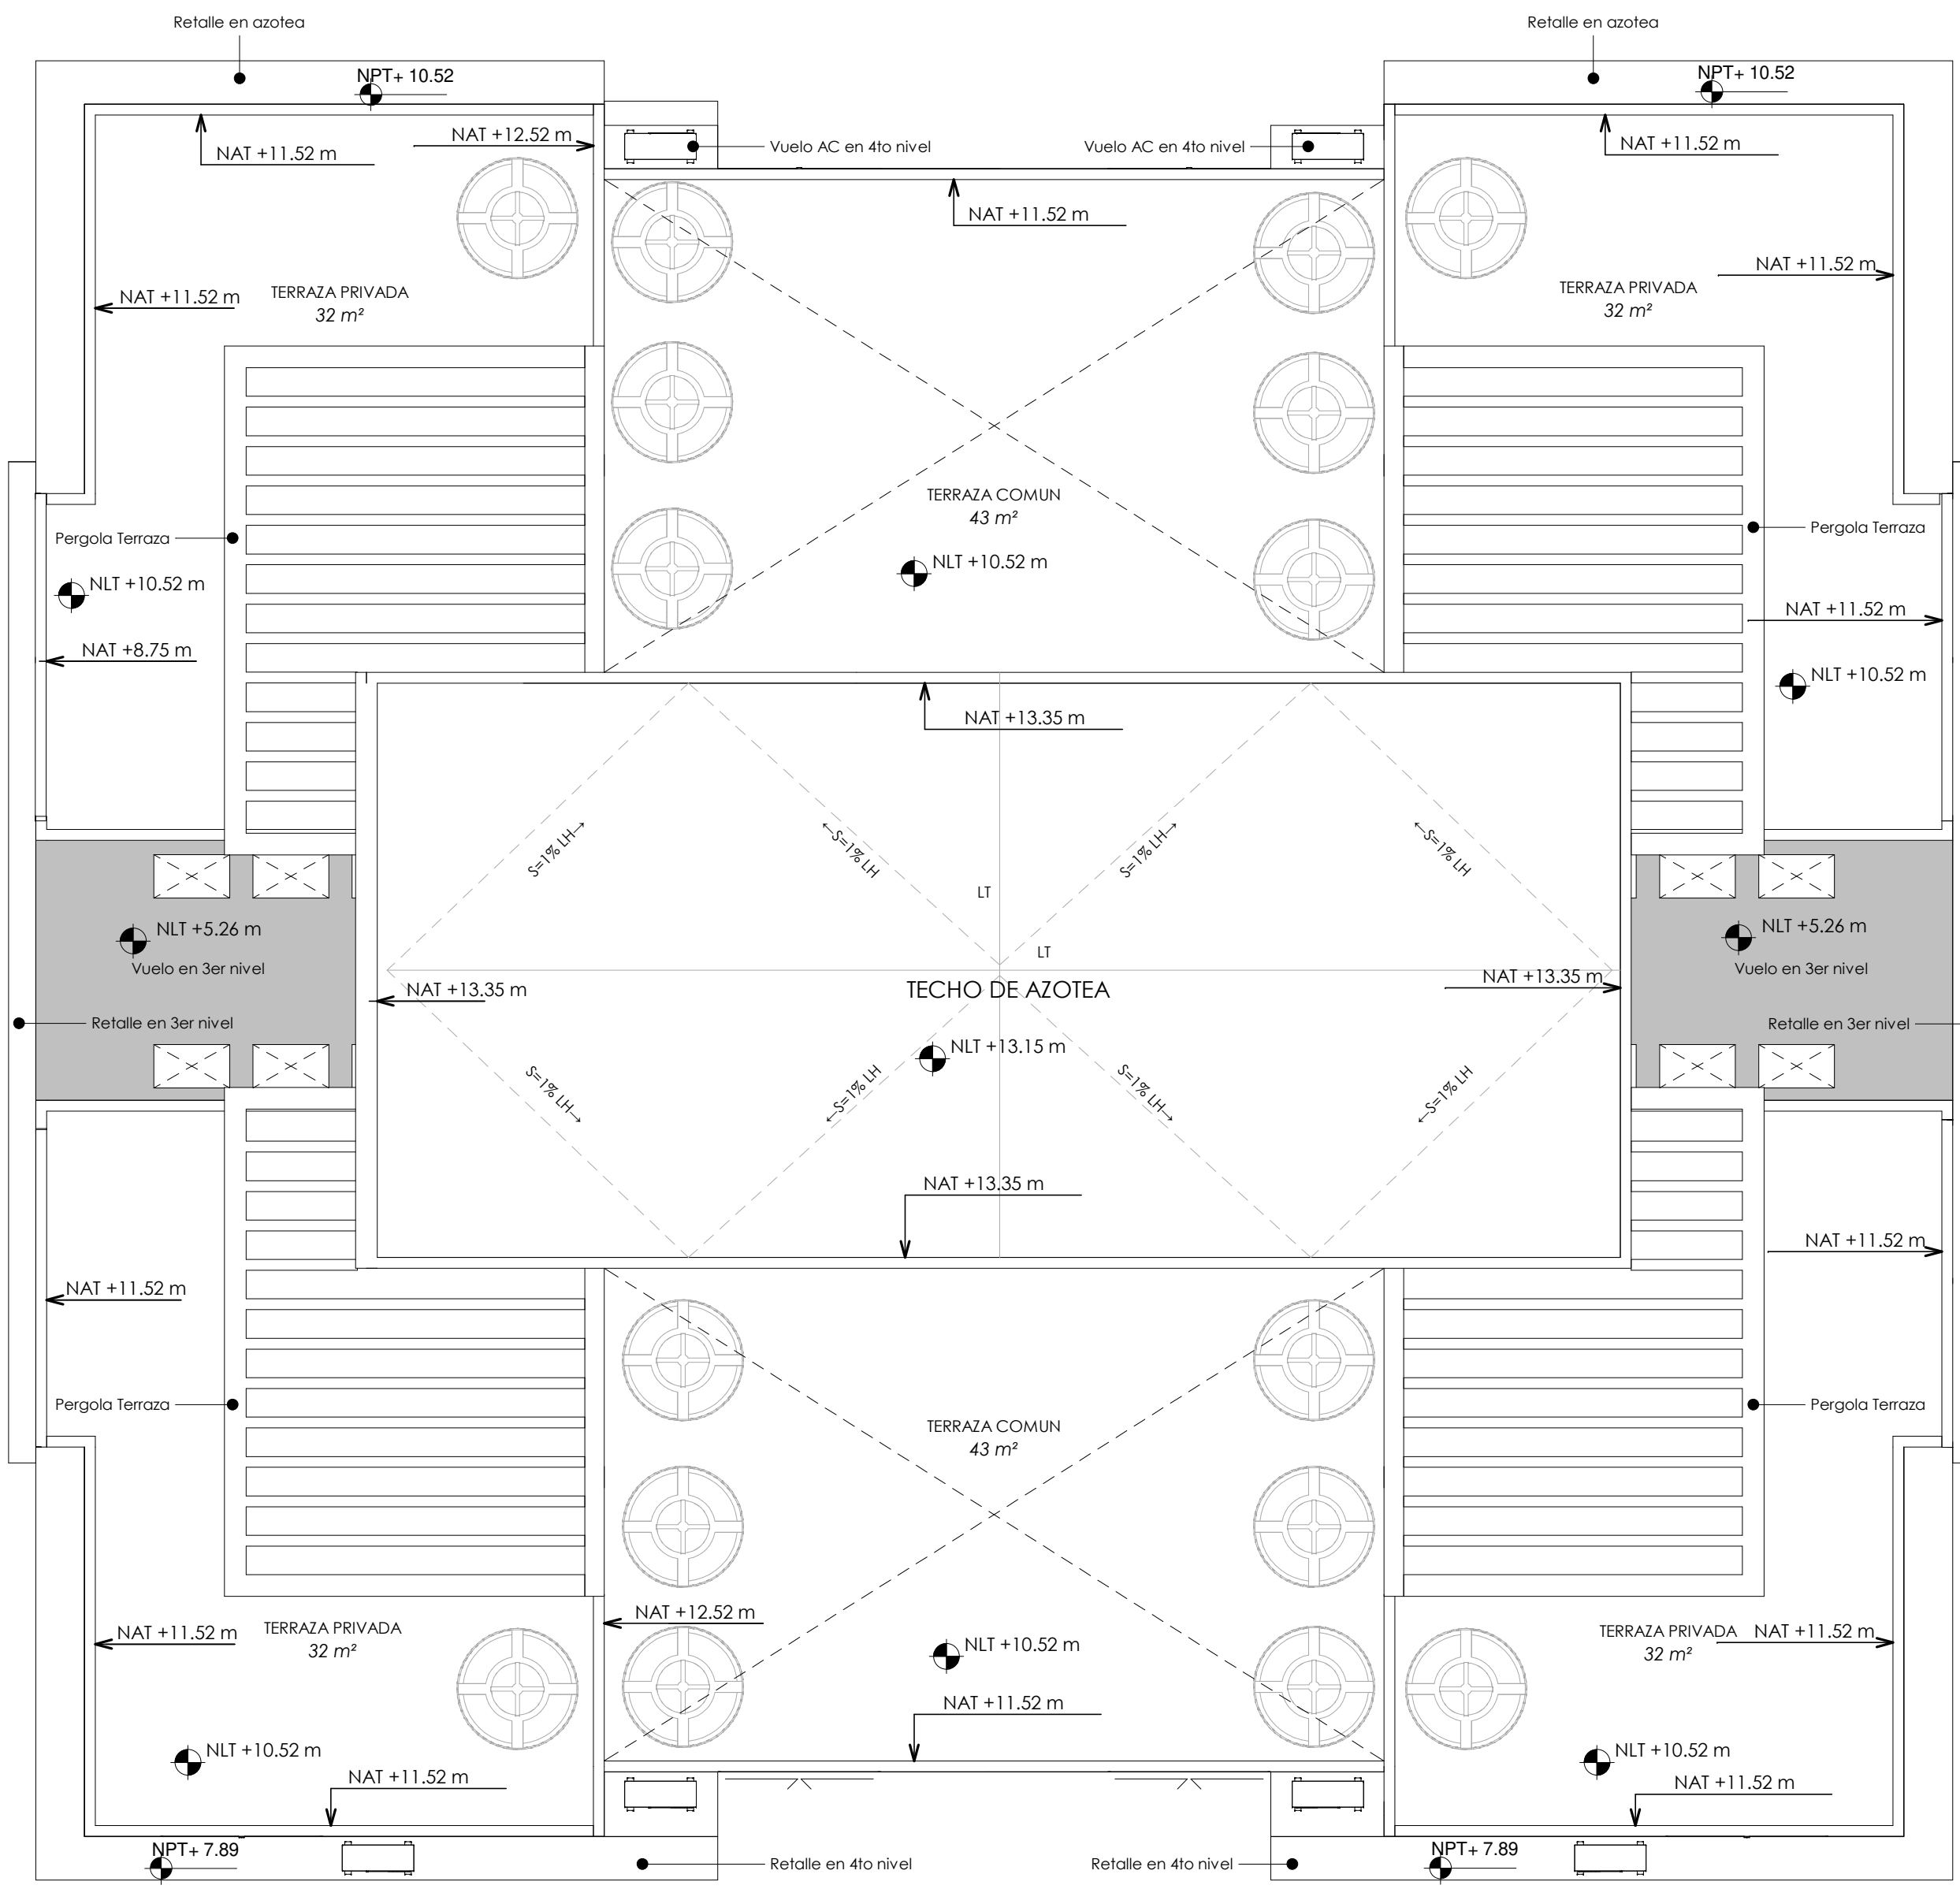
Retalle en azotea

NPT+ 10.52

NAT +11.52 m

NAT +12.52 m

Vuelo AC en 4to nivel

Vuelo AC en 4to nivel

Retalle en azotea

NPT+ 10.52

NAT +11.52 m

NAT +11.52 m

NAT +11.52 m

TERRAZA PRIVADA
32 m²

NAT +11.52 m

TERRAZA PRIVADA
32 m²

TERRAZA COMUN
43 m²

NLT +10.52 m

Pergola Terraza

Pergola Terraza

NLT +10.52 m

NAT +8.75 m

NAT +11.52 m

NLT +10.52 m

NAT +13.35 m

S=1% LH

S=1% LH

S=1% LH

S=1% LH

LT

LT

NLT +5.26 m

Vuelo en 3er nivel

NLT +5.26 m

Vuelo en 3er nivel

NAT +13.35 m

TECHO DE AZOTEA

NAT +13.35 m

Retalle en 3er nivel

Retalle en 3er nivel

NLT +13.15 m

S=1% LH

S=1% LH

S=1% LH

S=1% LH

NAT +13.35 m

NAT +11.52 m

NAT +11.52 m

Pergola Terraza

TERRAZA COMUN
43 m²

Pergola Terraza

NAT +12.52 m

NAT +11.52 m

TERRAZA PRIVADA
32 m²

NLT +10.52 m

TERRAZA PRIVADA
32 m²

NAT +11.52 m

NAT +11.52 m

NLT +10.52 m

NAT +11.52 m

NLT +10.52 m

NAT +11.52 m

NPT+ 7.89

Retalle en 4to nivel

Retalle en 4to nivel

NPT+ 7.89